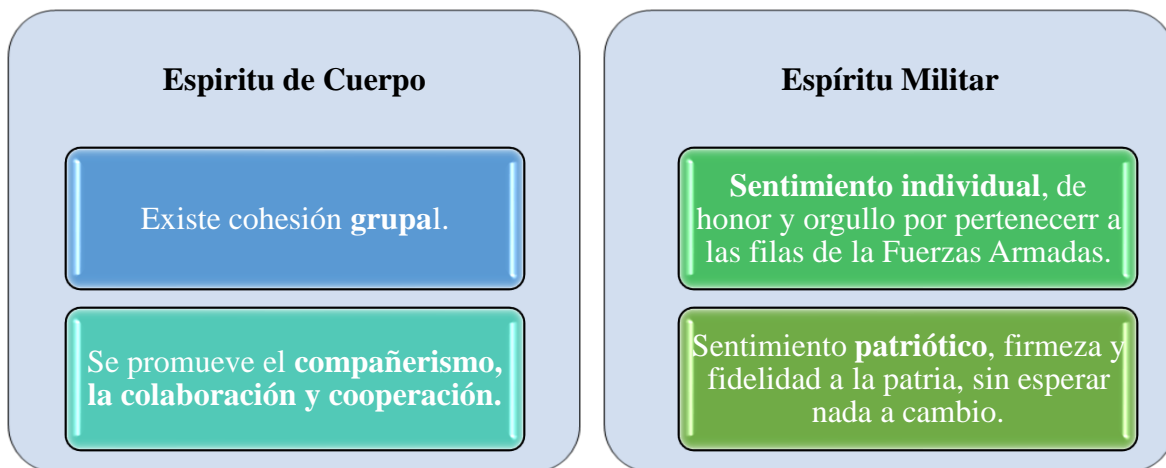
Espiritu de Cuerpo

Existe cohesión grupal.

Se promueve el compañerismo, la colaboración y cooperación.

Espíritu Militar

Sentimiento individual, de honor y orgullo por pertenecerr a las filas de la Fuerzas Armadas.

Sentimiento patriótico, firmeza y fidelidad a la patria, sin esperar nada a cambio.